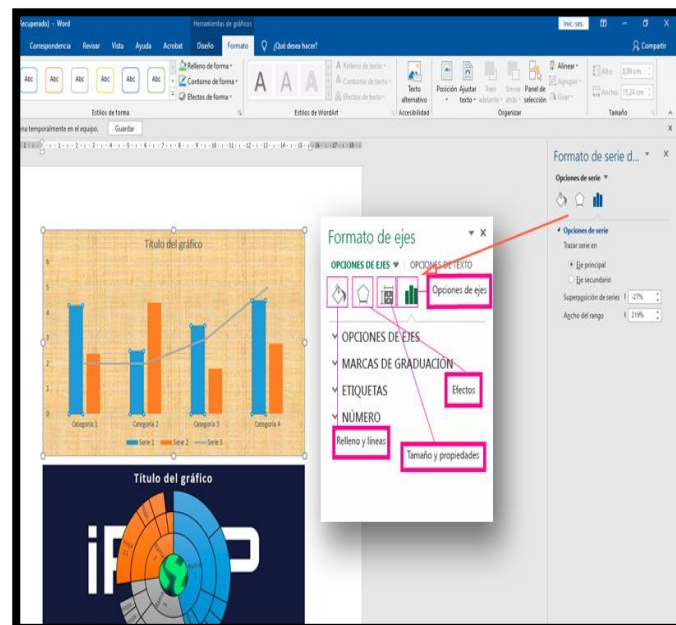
ecuperado) - Word

Herramientas de gráficos

Inic. ses.

Correspondencia Revisar Vista Ayuda Acrobat Diseño Formato ¿Qué desea hacer?

Compartir

Abc Abc Abc Abc Abc

Relleno de forma
Contorno de forma
Efectos de forma

Estilos de forma

A A A

Relleno de texto
Contorno de texto
Efectos de texto

Estilos de WordArt

Texto alternativo

Accesibilidad

Posición Ajustar texto Traer adelante Enviar atrás Panel de selección

Alinear
Agrupar
Girar

Organizar

Alto 8,89 cm
Ancho 15,24 cm

Tamaño

ma temporalmente en el equipo. Guardar

Formato de serie d...

Opciones de serie

Opciones de serie

Trazar serie en

Eje principal

Eje secundario

Superposición de series -27%

Ancho del rango 219%

Título del gráfico

6
5
4
3
2
1
0

Categoría 1 Categoría 2 Categoría 3 Categoría 4

Serie 1 Serie 2 Serie 3

Título del gráfico

Formato de ejes

OPCIONES DE EJES OPCIONES DE TEXTO

Opciones de ejes

OPCIONES DE EJES

MARCAS DE GRADUACIÓN

ETIQUETAS

Efectos

NÚMERO

Relleno y líneas

Tamaño y propiedades